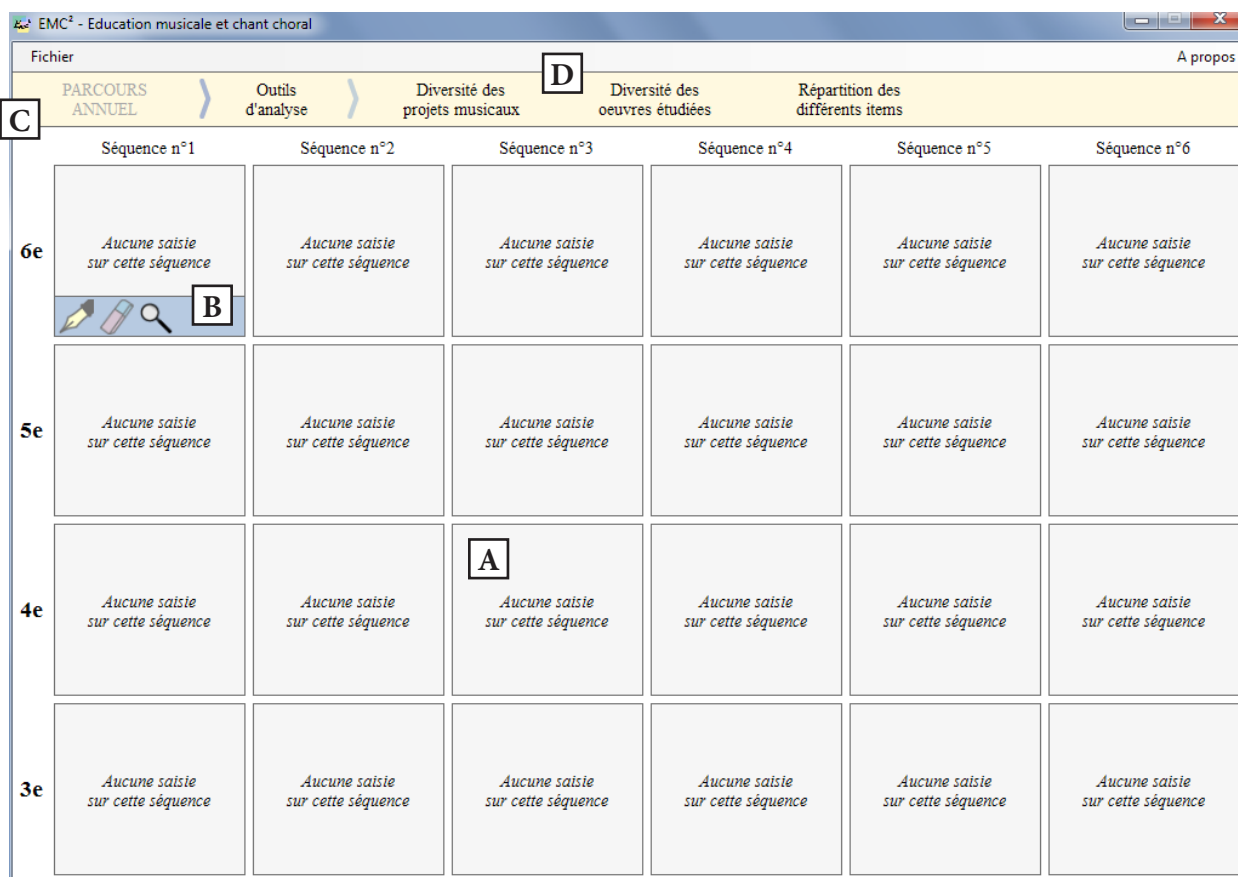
EMC² - Education musicale et chant choral

Fichier

A propos

PARCOURS ANNUEL

Outils d'analyse

Diversité des projets musicaux

D

Diversité des oeuvres étudiées

Répartition des différents items

C

| | Séquence n°1 | Séquence n°2 | Séquence n°3 | Séquence n°4 | Séquence n°5 | Séquence n°6 |
|---|---|---|---|---|---|---|
| 6e | Aucune saisie sur cette séquence B | Aucune saisie sur cette séquence | Aucune saisie sur cette séquence | Aucune saisie sur cette séquence | Aucune saisie sur cette séquence | Aucune saisie sur cette séquence |
| 5e | Aucune saisie sur cette séquence | Aucune saisie sur cette séquence | Aucune saisie sur cette séquence | Aucune saisie sur cette séquence | Aucune saisie sur cette séquence | Aucune saisie sur cette séquence |
| 4e | Aucune saisie sur cette séquence | Aucune saisie sur cette séquence | A Aucune saisie sur cette séquence | Aucune saisie sur cette séquence | Aucune saisie sur cette séquence | Aucune saisie sur cette séquence |
| 3e | Aucune saisie sur cette séquence | Aucune saisie sur cette séquence | Aucune saisie sur cette séquence | Aucune saisie sur cette séquence | Aucune saisie sur cette séquence | Aucune saisie sur cette séquence |